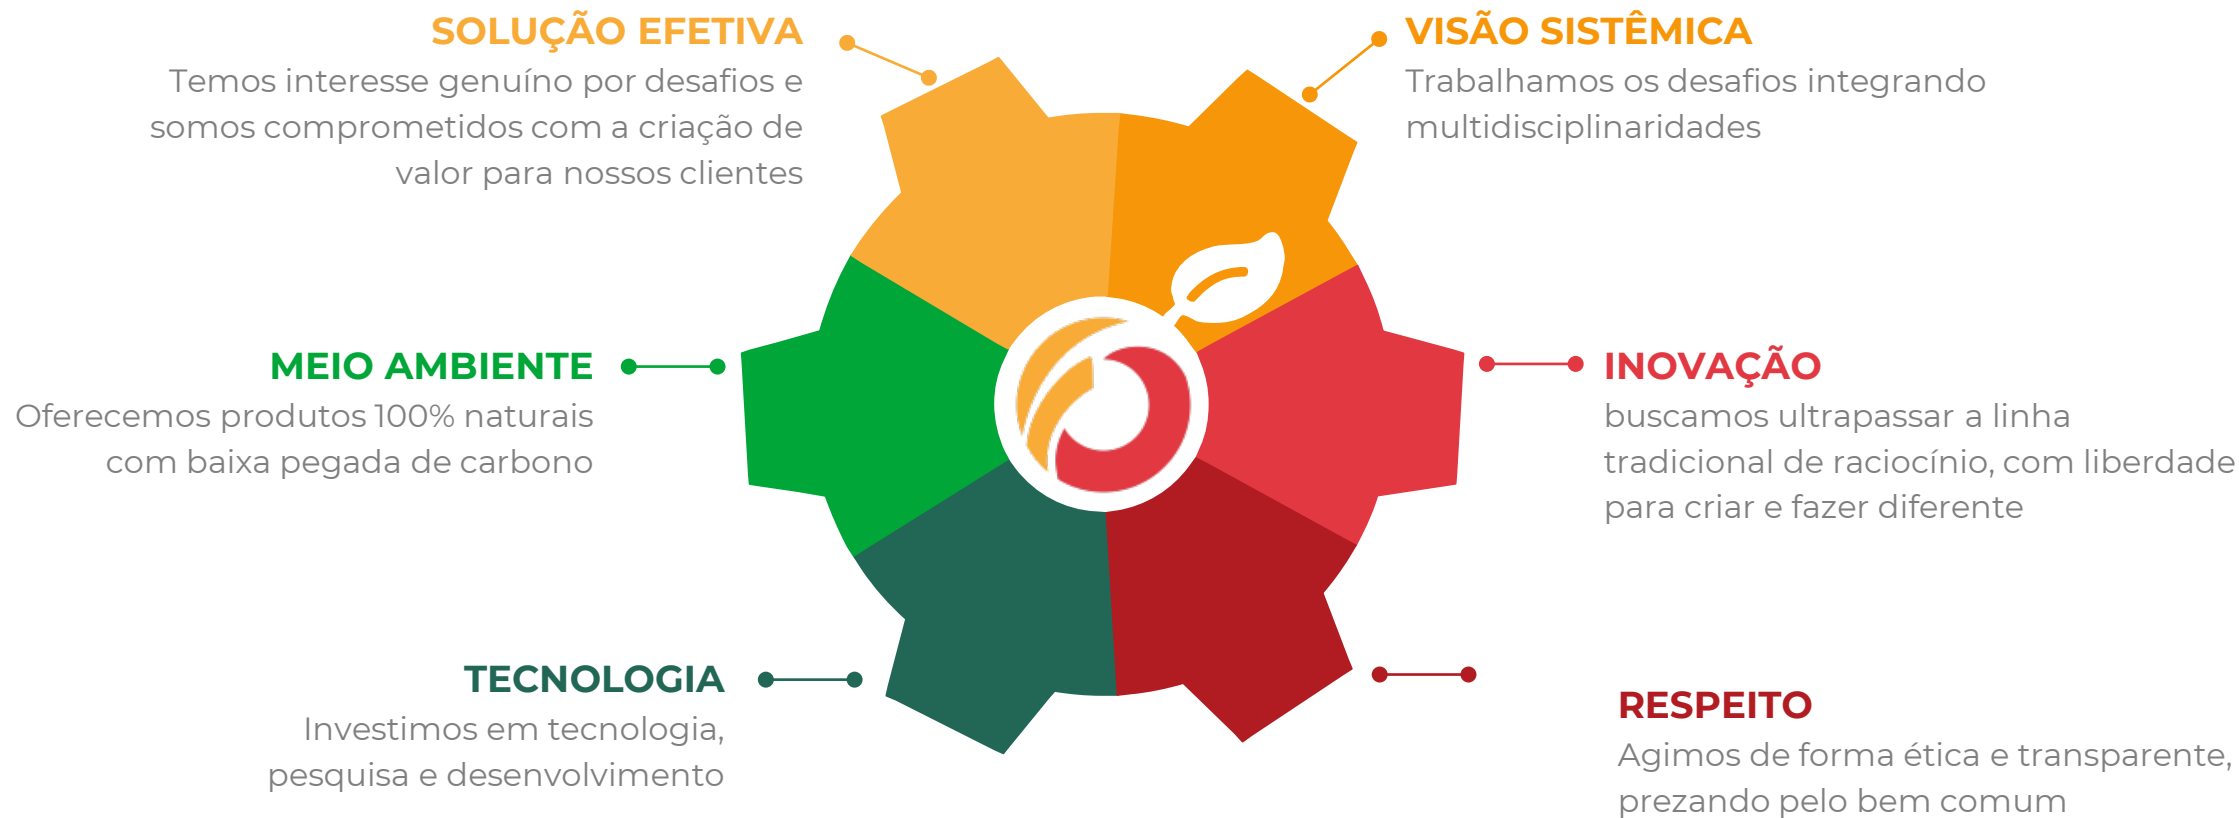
SOLUÇÃO EFETIVA
Temos interesse genuíno por desafios e somos comprometidos com a criação de valor para nossos clientes

VISÃO SISTÊMICA
Trabalhamos os desafios integrando multidisciplinaridades

MEIO AMBIENTE
Oferecemos produtos 100% naturais com baixa pegada de carbono

INOVAÇÃO
buscamos ultrapassar a linha tradicional de raciocínio, com liberdade para criar e fazer diferente

TECNOLOGIA
Investimos em tecnologia, pesquisa e desenvolvimento

RESPEITO
Agimos de forma ética e transparente, prezando pelo bem comum